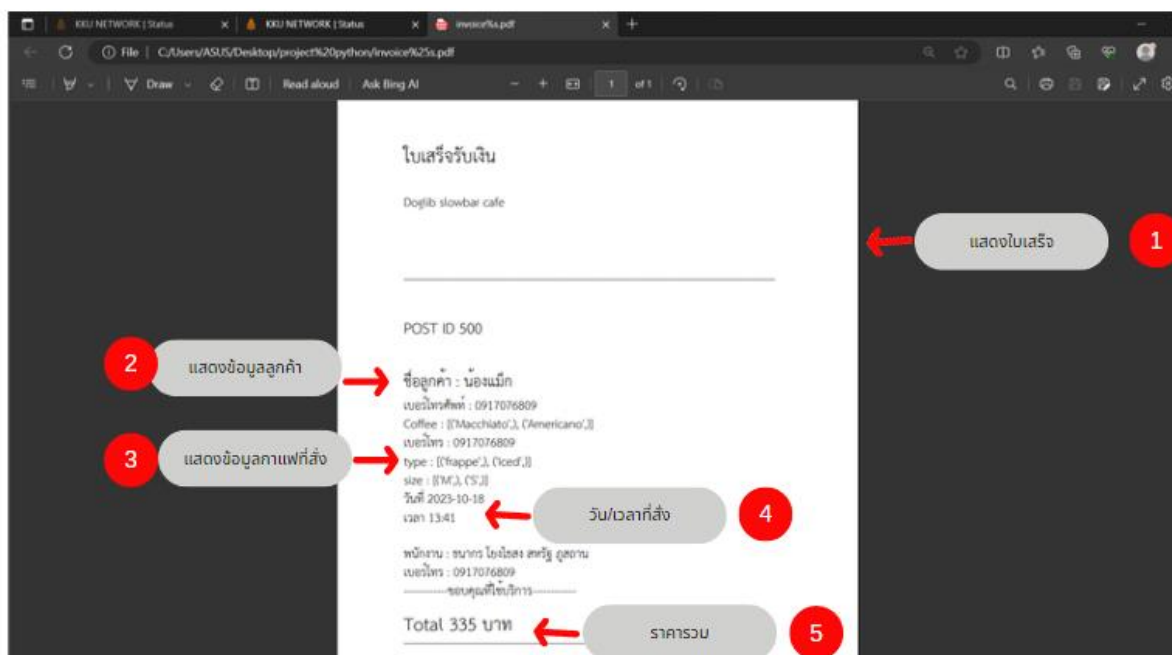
KKU NETWORK | Status
KKU NETWORK | Status
invoice%s.pdf
File | C:/Users/ASUS/Desktop/project%20python/invoice%25s.pdf
Draw
Read aloud
Ask Bing AI
1
of 1

ใบเสร็จรับเงิน

Dogลib slowbar cafe

POST ID 500

ชื่อลูกค้า : น้องแม็ก
เบอร์โทรศัพท์ : 0917076809
Coffee : [('Macchiato',), ('Americano',)]
เบอร์โทร : 0917076809
type : [('frappe',), ('iced',)]
size : [('M',), ('S',)]
วันที่ 2023-10-18
เวลา 13:41

พนักงาน : ธนากร โยงโสสง สหรัฐ ภูสถาน
เบอร์โทร : 0917076809
---------ขอบคุณที่ใช้บริการ---------

Total 335 บาท

แสดงใบเสร็จ
1
2
แสดงข้อมูลลูกค้า
3
แสดงข้อมูลกาแฟที่สั่ง
วัน/เวลาที่สั่ง
4
ราคารวม
5